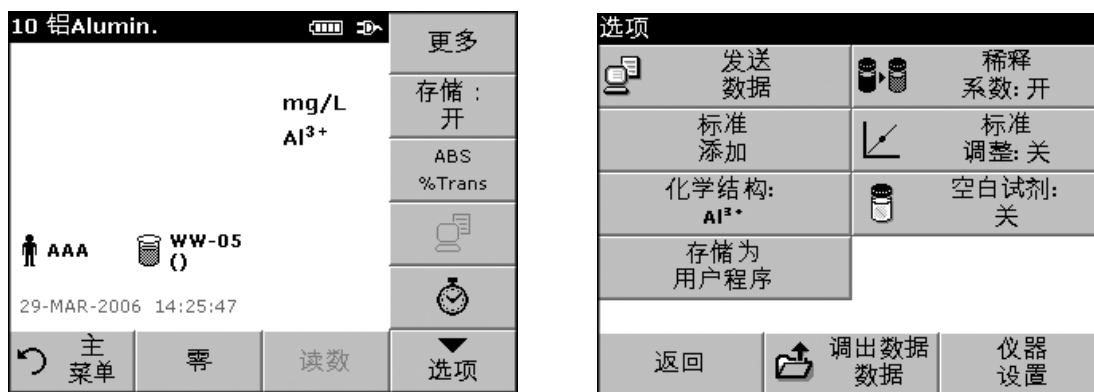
10 铝Alumin.

更多

mg/L
$Al^{3+}$

存储：
开

ABS
%Trans

AAA
WW-05
()

29-MAR-2006 14:25:47

主
菜单

零

读数

选项

选项

发送
数据

稀释
系数: 开

标准
添加

标准
调整: 关

化学结构:
$Al^{3+}$

空白试剂:
关

存储为
用户程序

返回

调出数据
数据

仪器
设置